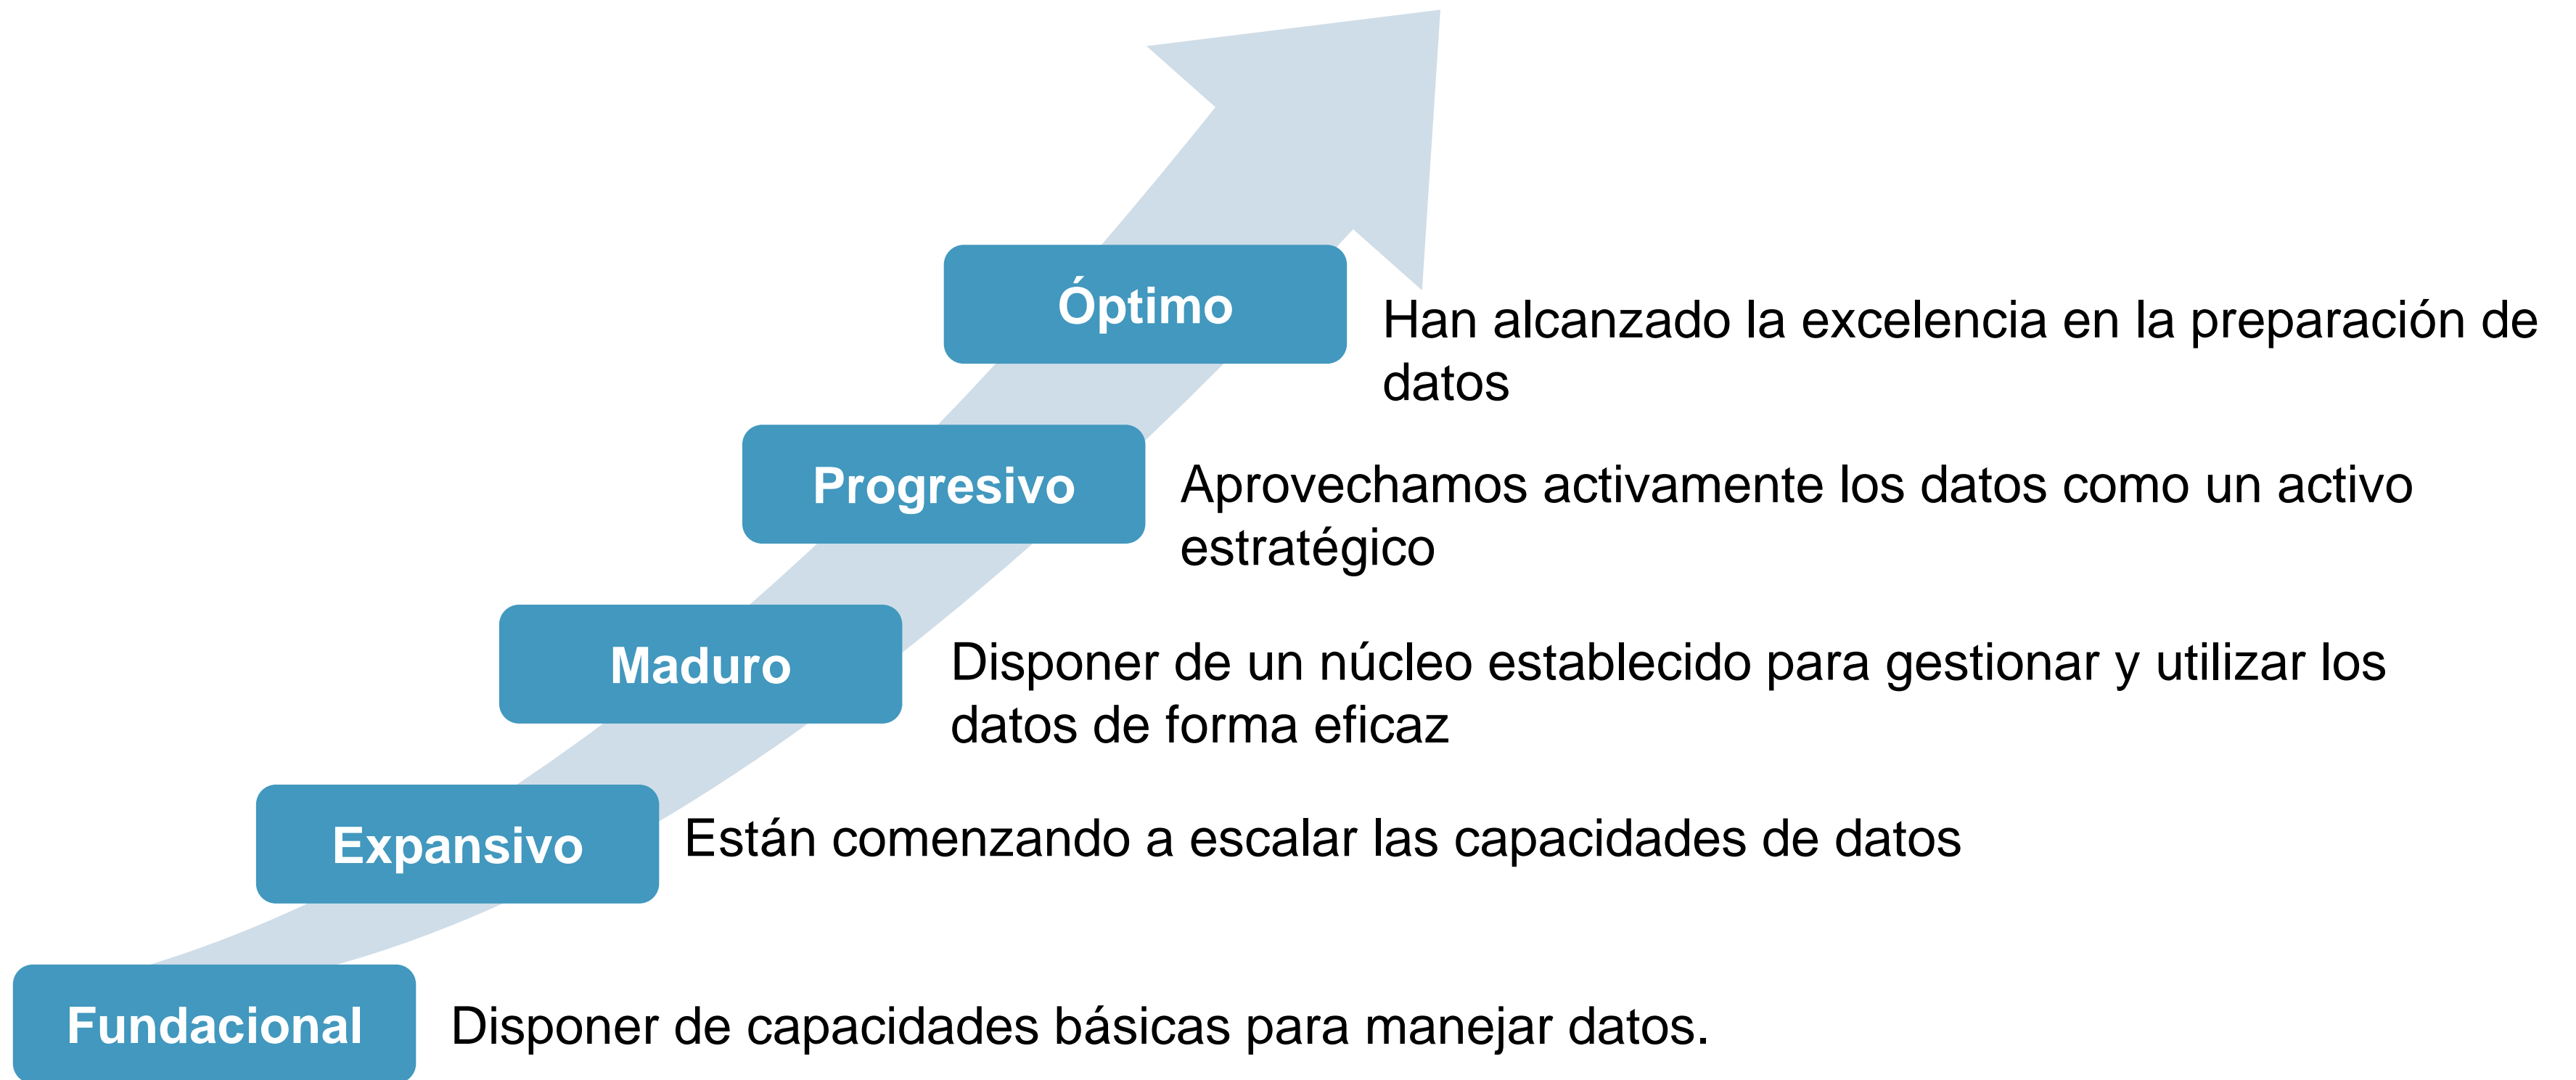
Óptimo

Han alcanzado la excelencia en la preparación de datos

Progresivo

Aprovechamos activamente los datos como un activo estratégico

Maduro

Disponer de un núcleo establecido para gestionar y utilizar los datos de forma eficaz

Expansivo

Están comenzando a escalar las capacidades de datos

Fundacional

Disponer de capacidades básicas para manejar datos.